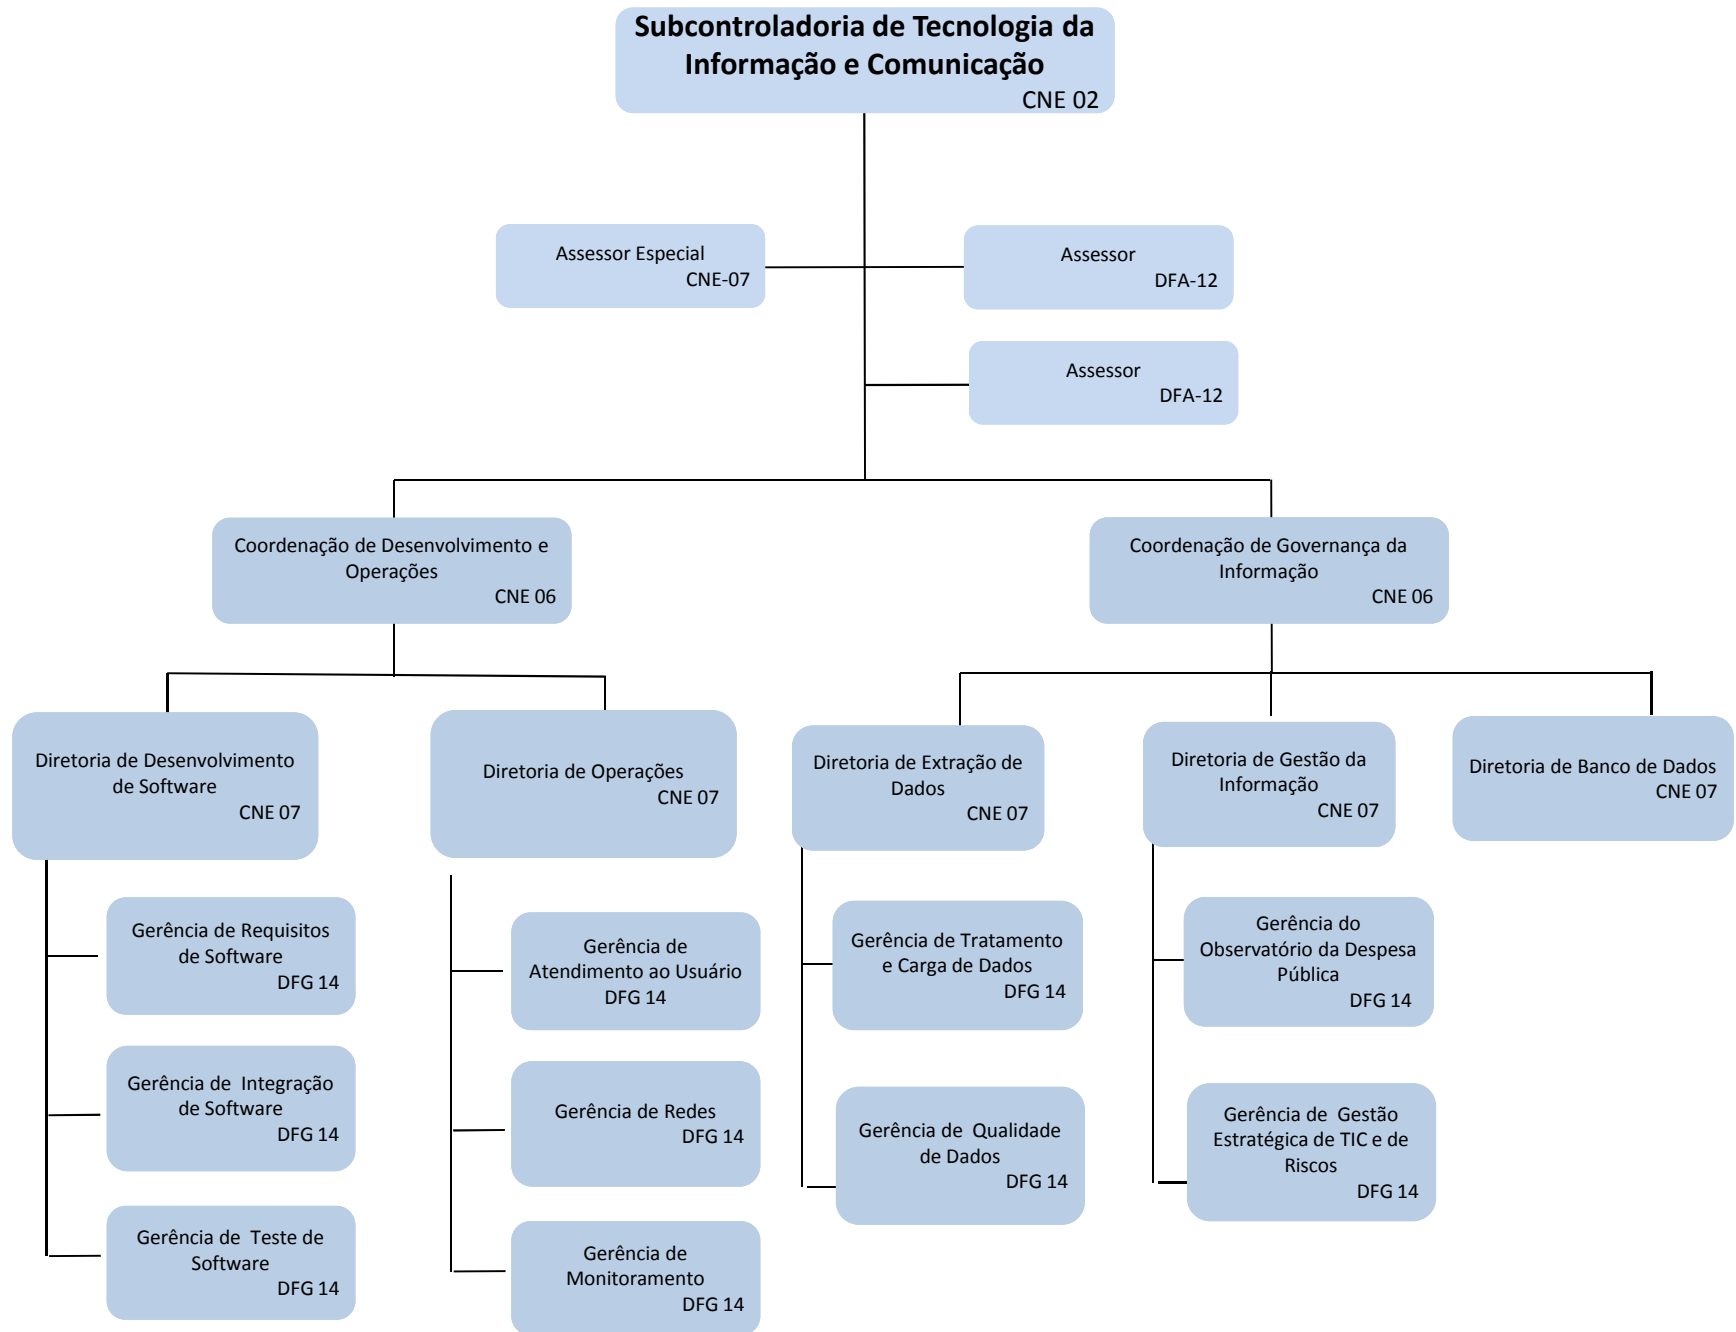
Subcontroladoria de Tecnologia da Informação e Comunicação
CNE 02

Assessor Especial
CNE-07

Assessor
DFA-12

Assessor
DFA-12

Coordenação de Desenvolvimento e Operações
CNE 06

Coordenação de Governança da Informação
CNE 06

Diretoria de Desenvolvimento de Software
CNE 07

Gerência de Requisitos de Software
DFG 14

Gerência de Integração de Software
DFG 14

Gerência de Teste de Software
DFG 14

Diretoria de Operações
CNE 07

Gerência de Atendimento ao Usuário
DFG 14

Gerência de Redes
DFG 14

Gerência de Monitoramento
DFG 14

Diretoria de Extração de Dados
CNE 07

Gerência de Tratamento e Carga de Dados
DFG 14

Gerência de Qualidade de Dados
DFG 14

Diretoria de Gestão da Informação
CNE 07

Gerência do Observatório da Despesa Pública
DFG 14

Gerência de Gestão Estratégica de TIC e de Riscos
DFG 14

Diretoria de Banco de Dados
CNE 07